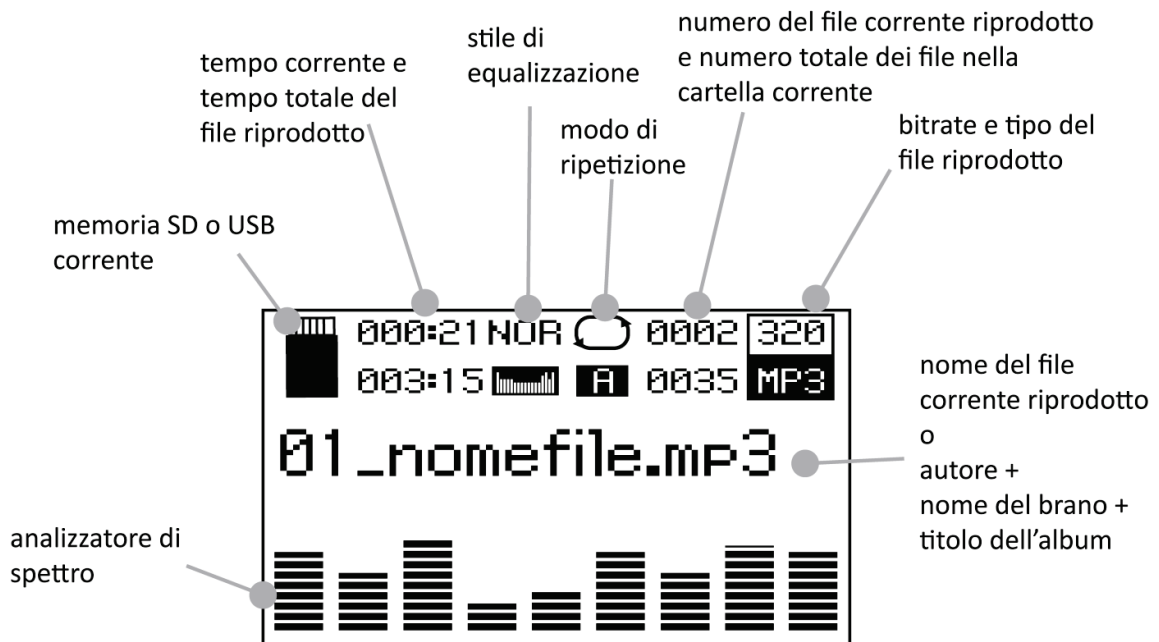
numero del file corrente riprodotto e numero totale dei file nella cartella corrente

stile di equalizzazione

tempo corrente e tempo totale del file riprodotto

modo di ripetizione

bitrate e tipo del file riprodotto

memoria SD o USB corrente

000:21 NOR 0002 320

003:15 A 0035 MP3

01_nomefile.mp3

nome del file corrente riprodotto o autore + nome del brano + titolo dell'album

analizzatore di spettro